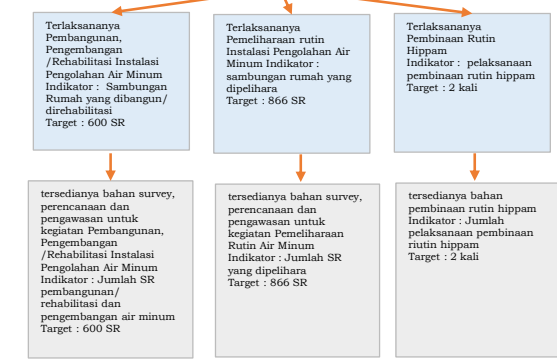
Terlaksananya Pembangunan, Pengembangan /Rehabilitasi Instalasi Pengolahan Air Minum Indikator : Sambungan Rumah yang dibangun/ direhabilitasi
Target : 600 SR

Terlaksananya Pemeliharaan rutin Instalasi Pengolahan Air Minum Indikator : sambungan rumah yang dipelihara
Target : 866 SR

Terlaksananya Pembinaan Rutin Hippam
Indikator : pelaksanaan pembinaan rutin hippam
Target : 2 kali

tersedianya bahan survey, perencanaan dan pengawasan untuk kegiatan Pembangunan, Pengembangan /Rehabilitasi Instalasi Pengolahan Air Minum Indikator : Jumlah SR pembangunan/ rehabilitasi dan pengembangan air minum
Target : 600 SR

tersedianya bahan survey, perencanaan dan pengawasan untuk kegiatan Pemeliharaan Rutin Air Minum Indikator : Jumlah SR yang dipelihara
Target : 866 SR

tersedianya bahan pembinaan rutin hippam
Indikator : Jumlah pelaksanaan pembinaan riutin hippam
Target : 2 kali